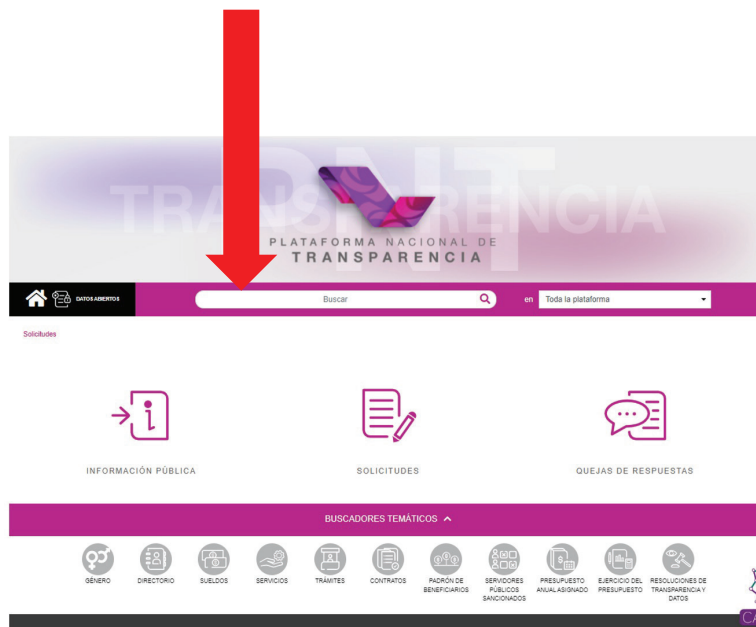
PNT
TRANSPARENCIA
PLATAFORMA NACIONAL DE
TRANSPARENCIA

DATOS ABIERTOS

Buscar

en Toda la plataforma

Solicitudes

INFORMACIÓN PÚBLICA

SOLICITUDES

QUEJAS DE RESPUESTAS

BUSCADORES TEMÁTICOS

GÉNERO
DIRECTORIO
SUELDOS
SERVICIOS
TRÁMITES
CONTRATOS
PADRÓN DE BENEFICIARIOS
SERVIDORES PÚBLICOS SANCIONADOS
PRESUPUESTO ANUAL ASIGNADO
EJERCICIO DEL PRESUPUESTO
RESOLUCIONES DE TRANSPARENCIA Y DATOS

CA